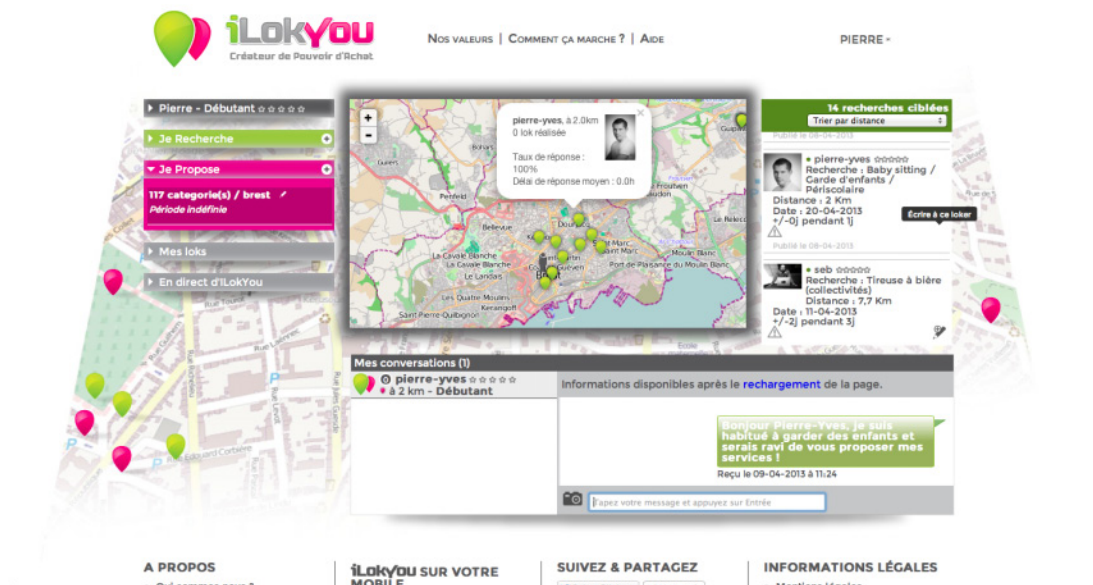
iLokYou
Créateur de Pouvoir d'Achat

NOS VALEURS | COMMENT ÇA MARCHE ? | AIDE

PIERRE

Pierre - Débutant ☆☆☆☆☆

Je Recherche

Je Propose

117 categorie(s) / brest
Période indéfinie

Mes loks

En direct d'iLokYou

+
−

pierre-yves, à 2.0km
0 lok réalisée

Taux de réponse : 100%
Délai de réponse moyen : 0.0h

Guilers
Penfeld
Bellevue
La Cavale Blanche
Le Landais
Les Quatre Moulins
Kerangoff
Saint-Pierre-Quilbignon
Port de Plaisance du Moulin Blanc
Moulin Blanc
Saint-Marc
Le Relecq
Guipavas

14 recherches ciblées
Trier par distance

Publié le 08-04-2013

pierre-yves ☆☆☆☆☆
Recherche : Baby sitting / Garde d'enfants / Périscolaire
Distance : 2 Km
Date : 20-04-2013
+/-0j pendant 1j

Écrire à ce loker

Publié le 08-04-2013

seb ☆☆☆☆☆
Recherche : Tireuse à bière (collectivités)
Distance : 7,7 Km
Date : 11-04-2013
+/-2j pendant 3j

Mes conversations (1)

pierre-yves ☆☆☆☆☆
à 2 km - Débutant

Informations disponibles après le rechargement de la page.

Bonjour Pierre-Yves, je suis habitué à garder des enfants et serais ravi de vous proposer mes services !

Reçu le 09-04-2013 à 11:24

Tapez votre message et appuyez sur Entrée

A PROPOS

iLokYou SUR VOTRE MOBILE

SUIVEZ & PARTAGEZ

INFORMATIONS LÉGALES